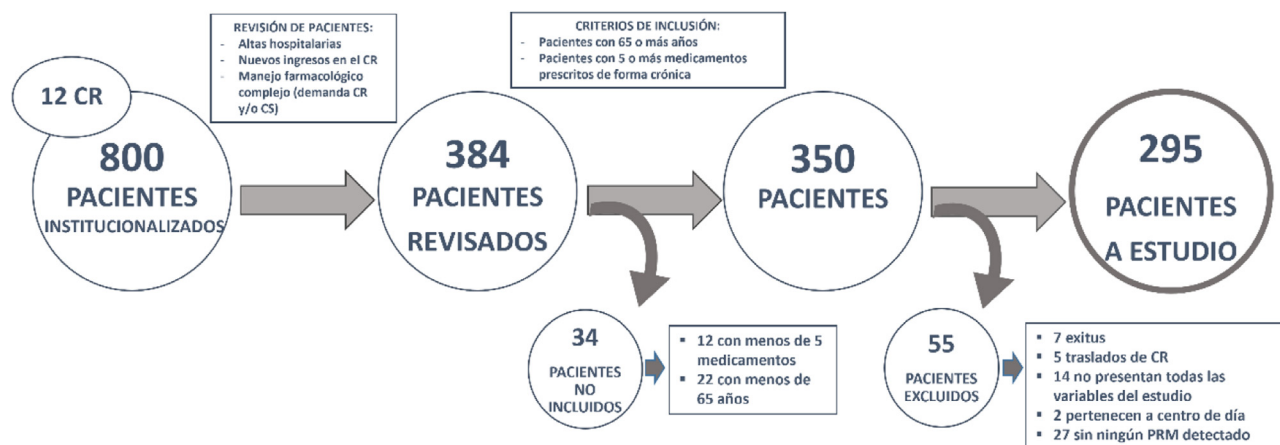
12 CR

800
PACIENTES
INSTITUCIONALIZADOS

REVISIÓN DE PACIENTES:
- Altas hospitalarias
- Nuevos ingresos en el CR
- Manejo farmacológico complejo (demanda CR y/o CS)

384
PACIENTES
REVISADOS

CRITERIOS DE INCLUSIÓN:
- Pacientes con 65 o más años
- Pacientes con 5 o más medicamentos prescritos de forma crónica

350
PACIENTES

295
PACIENTES
A ESTUDIO

34
PACIENTES
NO
INCLUIDOS

- 12 con menos de 5 medicamentos
- 22 con menos de 65 años

55
PACIENTES
EXCLUIDOS

- 7 exitus
- 5 traslados de CR
- 14 no presentan todas las variables del estudio
- 2 pertenecen a centro de día
- 27 sin ningún PRM detectado